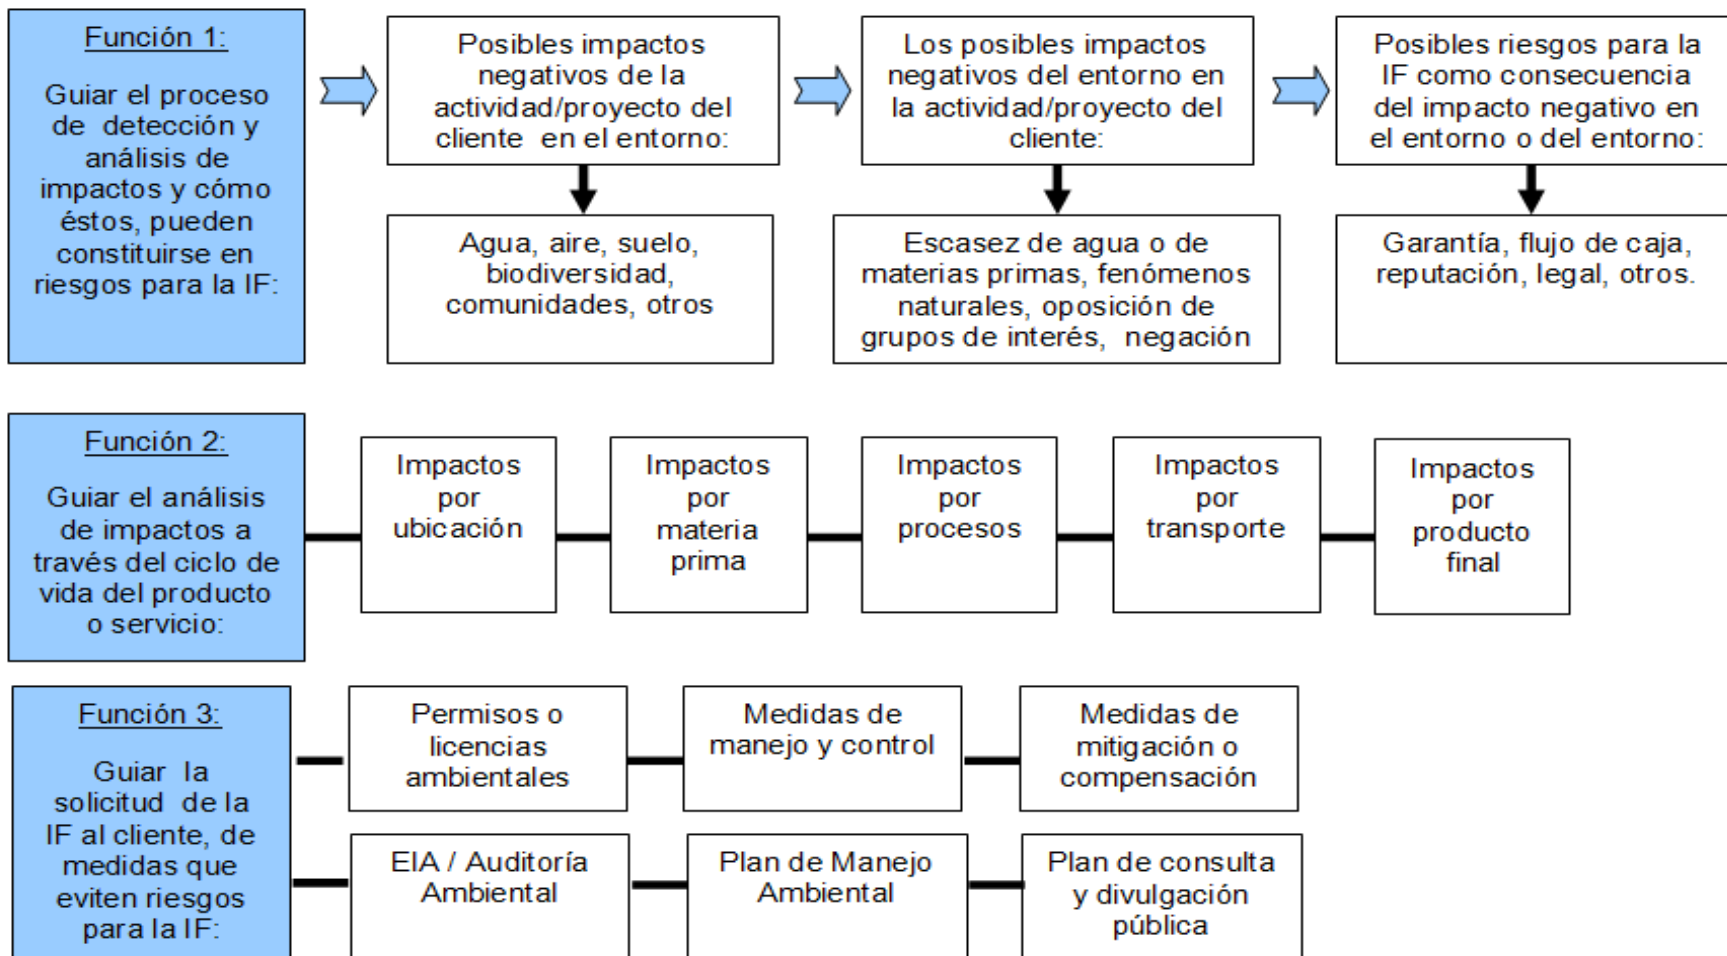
Función 1:

Guiar el proceso de detección y análisis de impactos y cómo éstos, pueden constituirse en riesgos para la IF:

Posibles impactos negativos de la actividad/proyecto del cliente en el entorno:

Agua, aire, suelo, biodiversidad, comunidades, otros

Los posibles impactos negativos del entorno en la actividad/proyecto del cliente:

Escasez de agua o de materias primas, fenómenos naturales, oposición de grupos de interés, negación

Posibles riesgos para la IF como consecuencia del impacto negativo en el entorno o del entorno:

Garantía, flujo de caja, reputación, legal, otros.

Función 2:

Guiar el análisis de impactos a través del ciclo de vida del producto o servicio:

Impactos por ubicación

Impactos por materia prima

Impactos por procesos

Impactos por transporte

Impactos por producto final

Función 3:

Guiar la solicitud de la IF al cliente, de medidas que eviten riesgos para la IF:

Permisos o licencias ambientales

Medidas de manejo y control

Medidas de mitigación o compensación

EIA / Auditoría Ambiental

Plan de Manejo Ambiental

Plan de consulta y divulgación pública